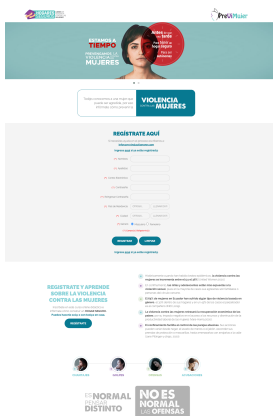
PreViMujer

ESTAMOS A TIEMPO
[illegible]
MUJERES

Ayúdanos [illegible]

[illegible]

VIOLENCIA CONTRA LAS MUJERES

REGÍSTRATE AQUÍ

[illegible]

REGÍSTRATE

REGÍSTRATE Y APRENDE SOBRE LA VIOLENCIA CONTRA LAS MUJERES

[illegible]

REGÍSTRATE

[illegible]

NO ES NORMAL PENSAR DISTINTO

NO ES NORMAL LAS OFENSAS